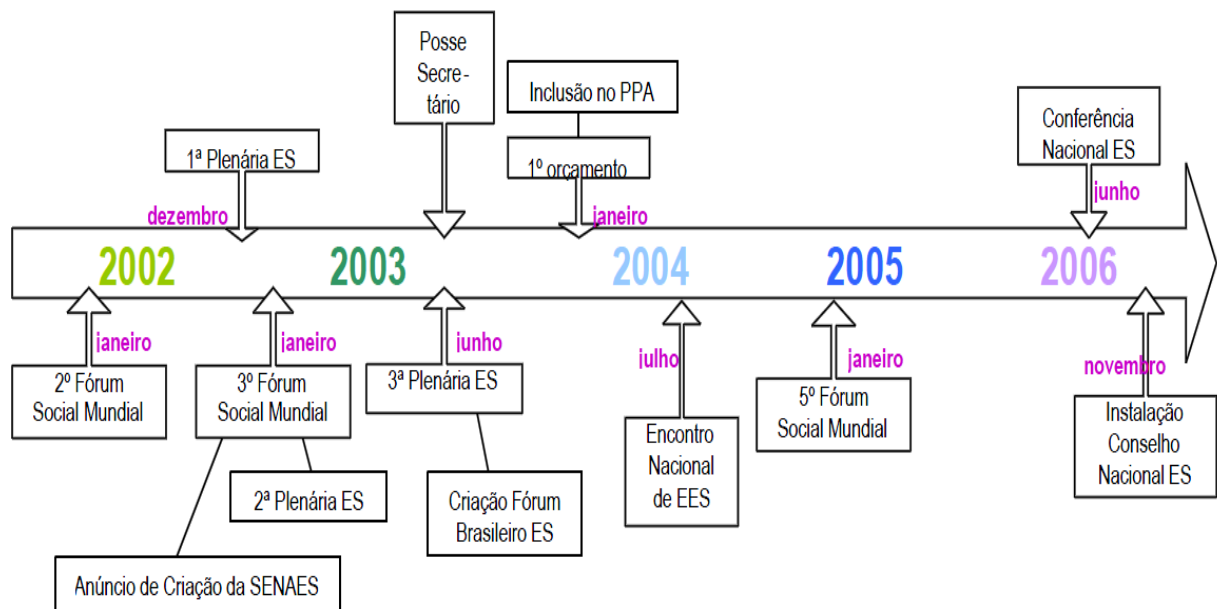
Posse Secretário

Inclusão no PPA

1ª Plenária ES

1º orçamento

Conferência Nacional ES

dezembro

janeiro

junho

2002

2003

2004

2005

2006

janeiro

janeiro

junho

julho

janeiro

novembro

2º Fórum Social Mundial

3º Fórum Social Mundial

3ª Plenária ES

Encontro Nacional de EES

5º Fórum Social Mundial

Instalação Conselho Nacional ES

2ª Plenária ES

Criação Fórum Brasileiro ES

Anúncio de Criação da SENAES